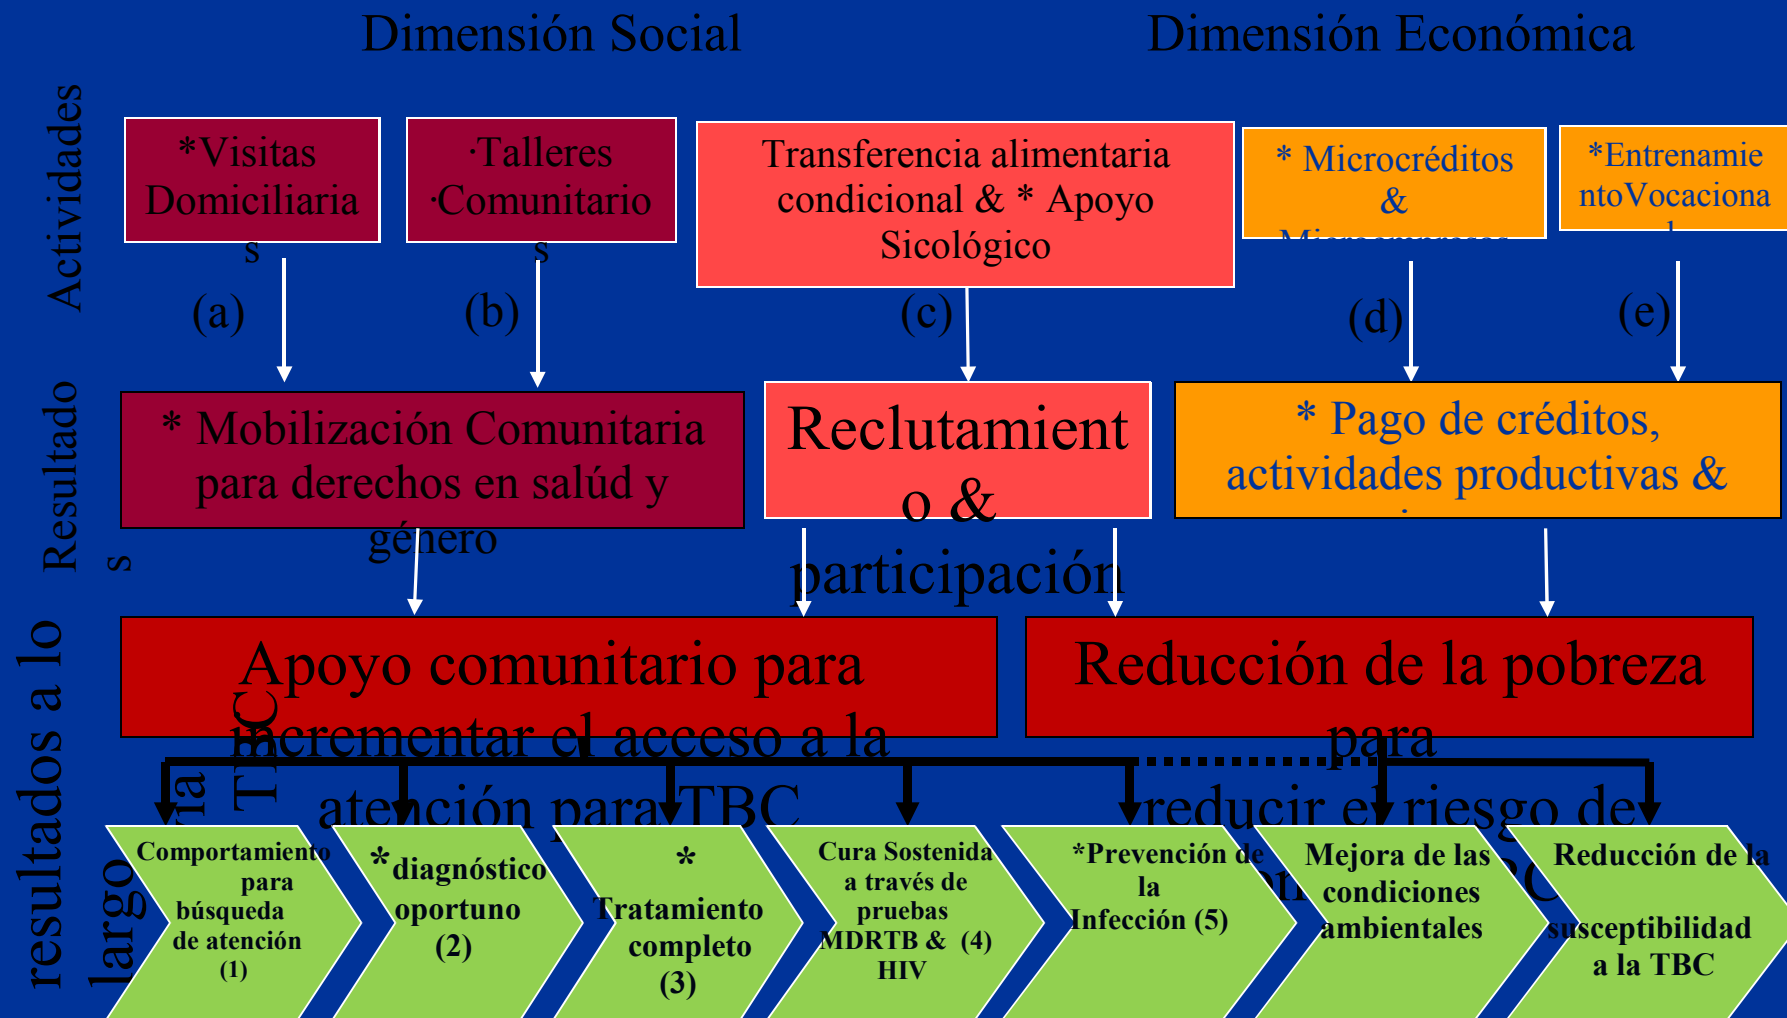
Dimensión Social

Dimensión Económica

Actividades

*Visitas Domiciliarias

·Talleres ·Comunitarios

Transferencia alimentaria condicional & * Apoyo Sicológico

* Microcréditos & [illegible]

*Entrenamiento Vocacional

(a)

(b)

(c)

(d)

(e)

Resultados

* Mobilización Comunitaria para derechos en salúd y género

Reclutamiento & participación

* Pago de créditos, actividades productivas & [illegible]

resultados a lo largo la

Apoyo comunitario para incrementar el acceso a la atención para TBC

Reducción de la pobreza para reducir el riesgo de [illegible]

TBC

Comportamiento para búsqueda de atención (1)

*diagnóstico oportuno (2)

* Tratamiento completo (3)

Cura Sostenida a través de pruebas MDRTB & (4) HIV

*Prevención de la Infección (5)

Mejora de las condiciones ambientales

Reducción de la susceptibilidad a la TBC